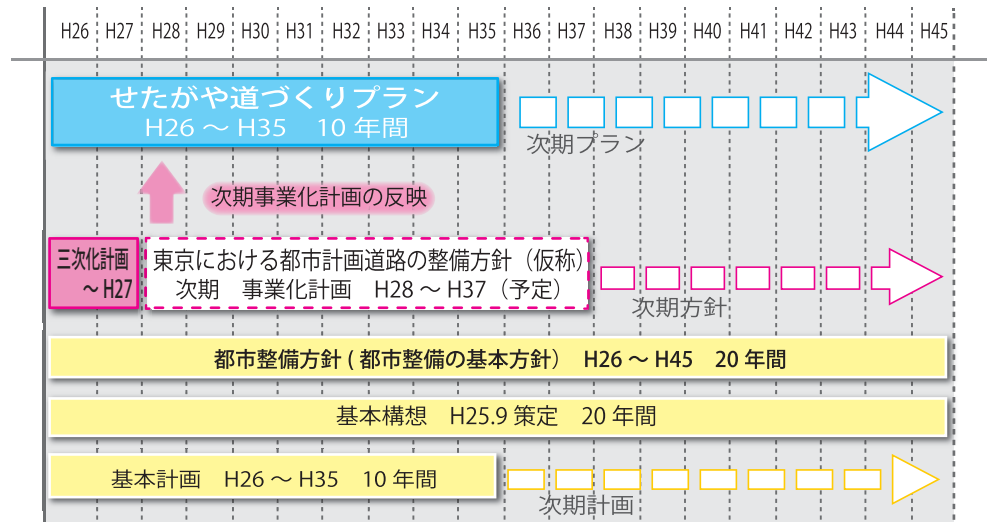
| H26 | H27 | H28 | H29 | H30 | H31 | H32 | H33 | H34 | H35 | H36 | H37 | H38 | H39 | H40 | H41 | H42 | H43 | H44 | H45 |
|---|---|---|---|---|---|---|---|---|---|---|---|---|---|---|---|---|---|---|---|

せたがや道づくりプラン
H26 ～ H35　10 年間

次期プラン

次期事業化計画の反映

三次化計画
～H27

東京における都市計画道路の整備方針（仮称）
次期　事業化計画　H28 ～ H37（予定）

次期方針

都市整備方針 ( 都市整備の基本方針 )　H26 ～ H45　20 年間

基本構想　H25.9 策定　20 年間

基本計画　H26 ～ H35　10 年間

次期計画